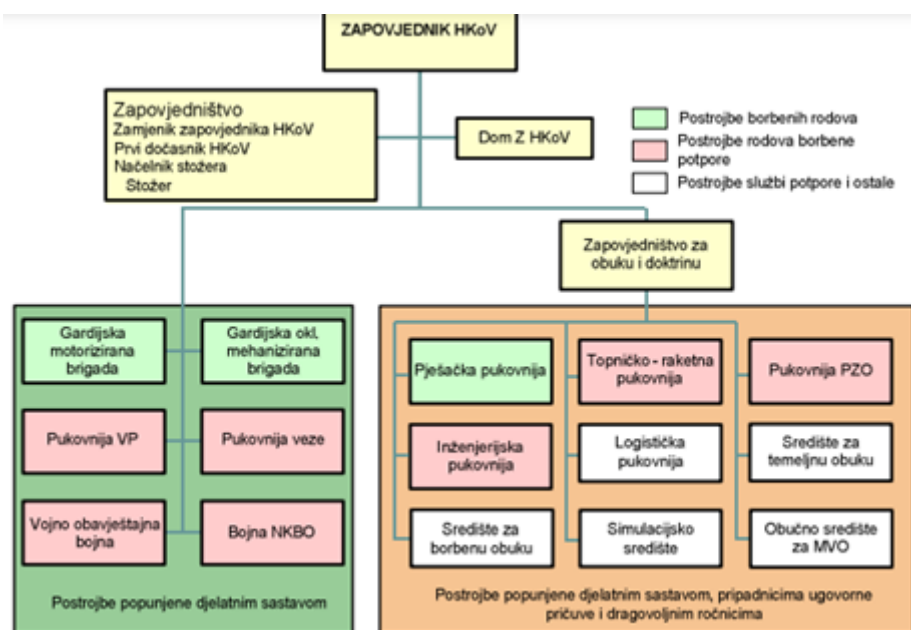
ZAPOVJEDNIK HKoV

Zapovjedništvo
Zamjenik zapovjednika HKoV
Prvi dočasnik HKoV
Načelnik stožera
Stožer

Dom Z HKoV

Postrojbe borbenih rodova
Postrojbe rodova borbene potpore
Postrojbe službi potpore i ostale

Zapovjedništvo za obuku i doktrinu

Gardijska motorizirana brigada

Gardijska okl. mehanizirana brigada

Pukovnija VP

Pukovnija veze

Vojno obavještajna bojna

Bojna NKBO

Postrojbe popunjene djelatnim sastavom

Pješačka pukovnija

Topničko - raketna pukovnija

Pukovnija PZO

Inženjerijska pukovnija

Logistička pukovnija

Središte za temeljnu obuku

Središte za borbenu obuku

Simulacijsko središte

Obučno središte za MVO

Postrojbe popunjene djelatnim sastavom, pripadnicima ugovorne pričuve i dragovoljnim ročnicima